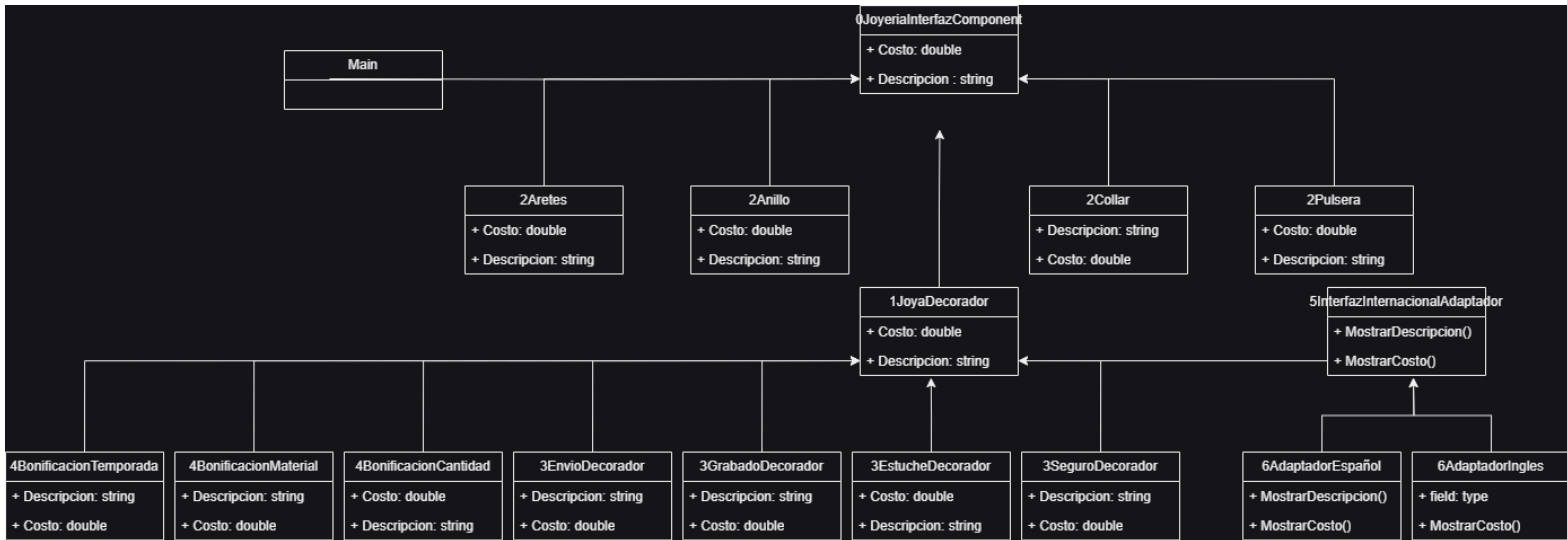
Main

0JoyeriaInterfazComponent
+ Costo: double
+ Descripcion : string

2Aretes
+ Costo: double
+ Descripcion: string

2Anillo
+ Costo: double
+ Descripcion: string

2Collar
+ Descripcion: string
+ Costo: double

2Pulsera
+ Costo: double
+ Descripcion: string

1JoyaDecorador
+ Costo: double
+ Descripcion: string

5InterfazInternacionalAdaptador
+ MostrarDescripcion()
+ MostrarCosto()

4BonificacionTemporada
+ Descripcion: string
+ Costo: double

4BonificacionMaterial
+ Descripcion: string
+ Costo: double

4BonificacionCantidad
+ Costo: double
+ Descripcion: string

3EnvioDecorador
+ Descripcion: string
+ Costo: double

3GrabadoDecorador
+ Descripcion: string
+ Costo: double

3EstucheDecorador
+ Costo: double
+ Descripcion: string

3SeguroDecorador
+ Descripcion: string
+ Costo: double

6AdaptadorEspañol
+ MostrarDescripcion()
+ MostrarCosto()

6AdaptadorIngles
+ field: type
+ MostrarCosto()